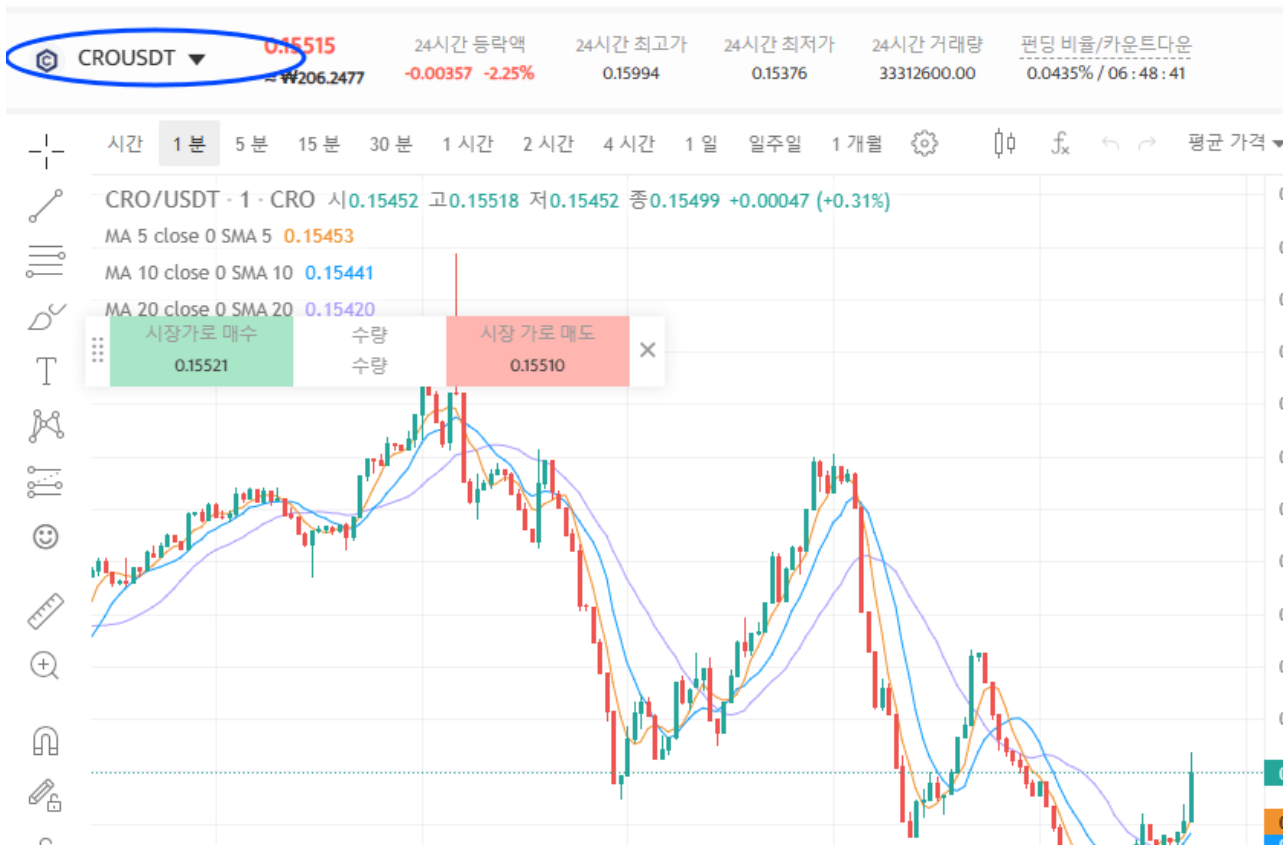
CROUSDT ▼ 0.15515 ≈ ₩206.2477

24시간 등락액 -0.00357 -2.25%
24시간 최고가 0.15994
24시간 최저가 0.15376
24시간 거래량 33312600.00
펀딩 비율/카운트다운 0.0435% / 06 : 48 : 41

시간 1 분 5 분 15 분 30 분 1 시간 2 시간 4 시간 1 일 일주일 1 개월 평균 가격

CRO/USDT · 1 · CRO 시0.15452 고0.15518 저0.15452 종0.15499 +0.00047 (+0.31%)
MA 5 close 0 SMA 5 0.15453
MA 10 close 0 SMA 10 0.15441
MA 20 close 0 SMA 20 0.15420

시장가로 매수 0.15521
수량 수량
시장 가로 매도 0.15510